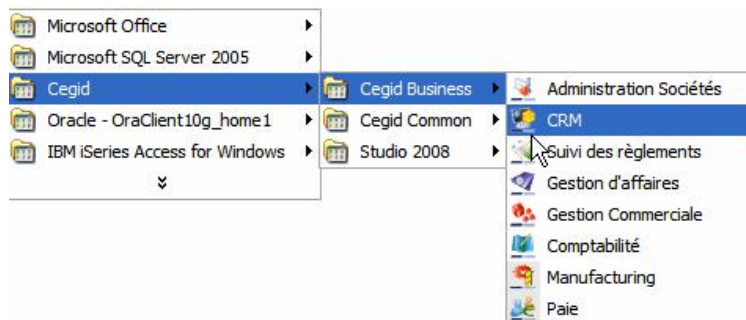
Microsoft Office
Microsoft SQL Server 2005
Cegid
Oracle - OraClient10g_home1
IBM iSeries Access for Windows
»

Cegid Business
Cegid Common
Studio 2008

Administration Sociétés
CRM
Suivi des règlements
Gestion d'affaires
Gestion Commerciale
Comptabilité
Manufacturing
Paie